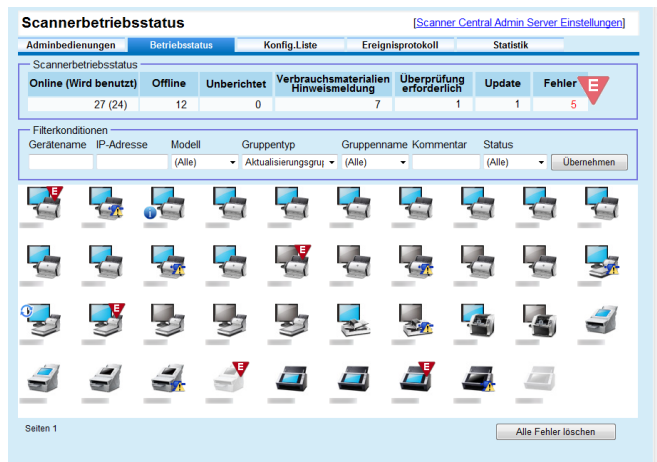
Scannerbetriebsstatus

[Scanner Central Admin Server Einstellungen]

Adminbedienungen | Betriebsstatus | Konfig.Liste | Ereignisprotokoll | Statistik

Scannerbetriebsstatus

| Online (Wird benutzt) | Offline | Unberichtet | Verbrauchsmaterialien Hinweismeldung | Überprüfung erforderlich | Update | Fehler |
|---|---|---|---|---|---|---|
| 27 (24) | 12 | 0 | 7 | 1 | 1 | 5 |

Filterkonditionen

Gerätename IP-Adresse Modell Gruppentyp Gruppenname Kommentar Status

(Alle) Aktualisierungsgru (Alle) (Alle) Übernehmen

Seiten 1

Alle Fehler löschen